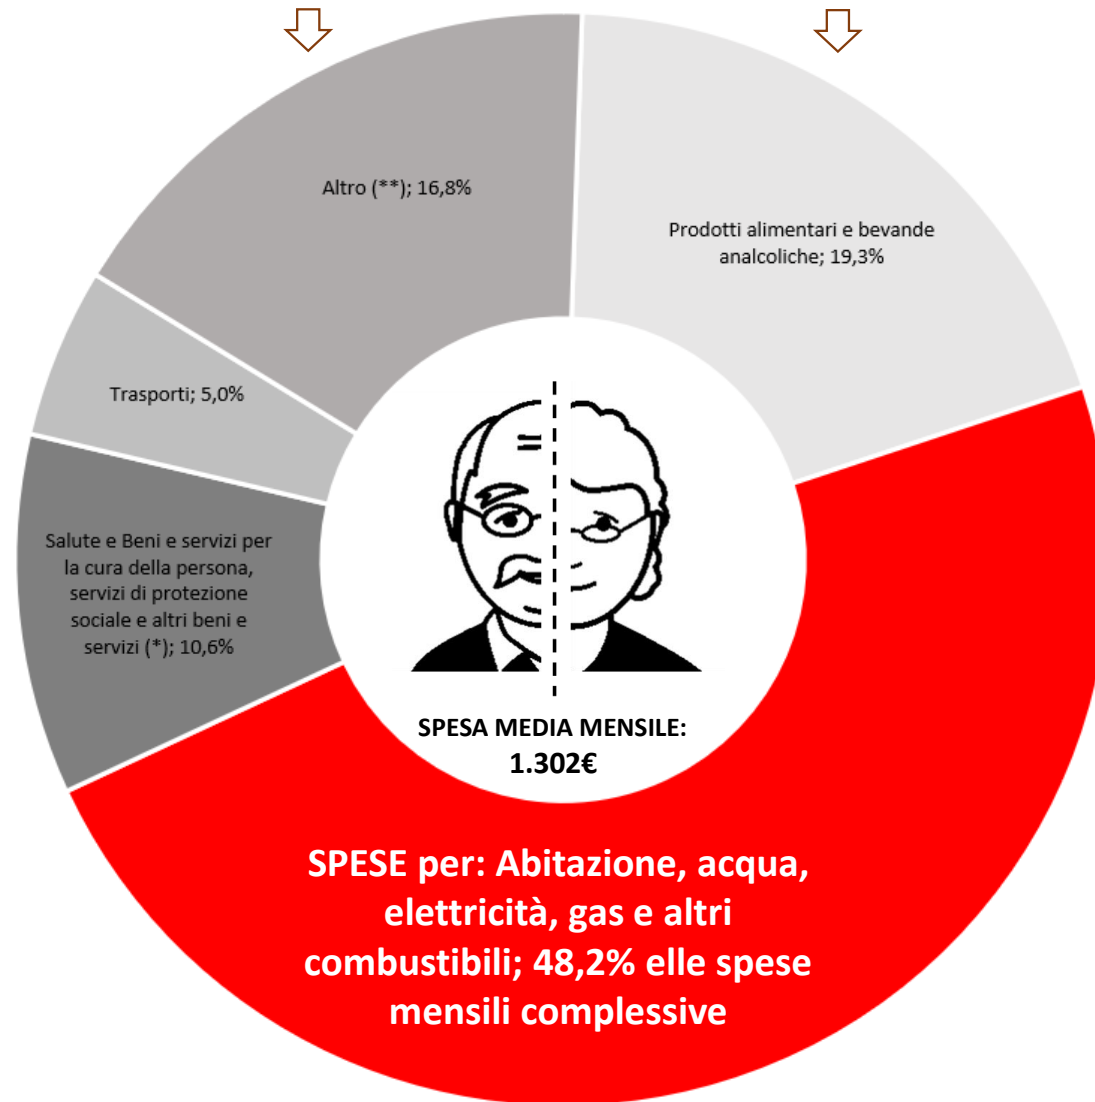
Altro (**); 16,8%

Prodotti alimentari e bevande analcoliche; 19,3%

Trasporti; 5,0%

Salute e Beni e servizi per la cura della persona, servizi di protezione sociale e altri beni e servizi (*); 10,6%

SPESA MEDIA MENSILE:
1.302€

SPESE per: Abitazione, acqua, elettricità, gas e altri combustibili; 48,2% elle spese mensili complessive